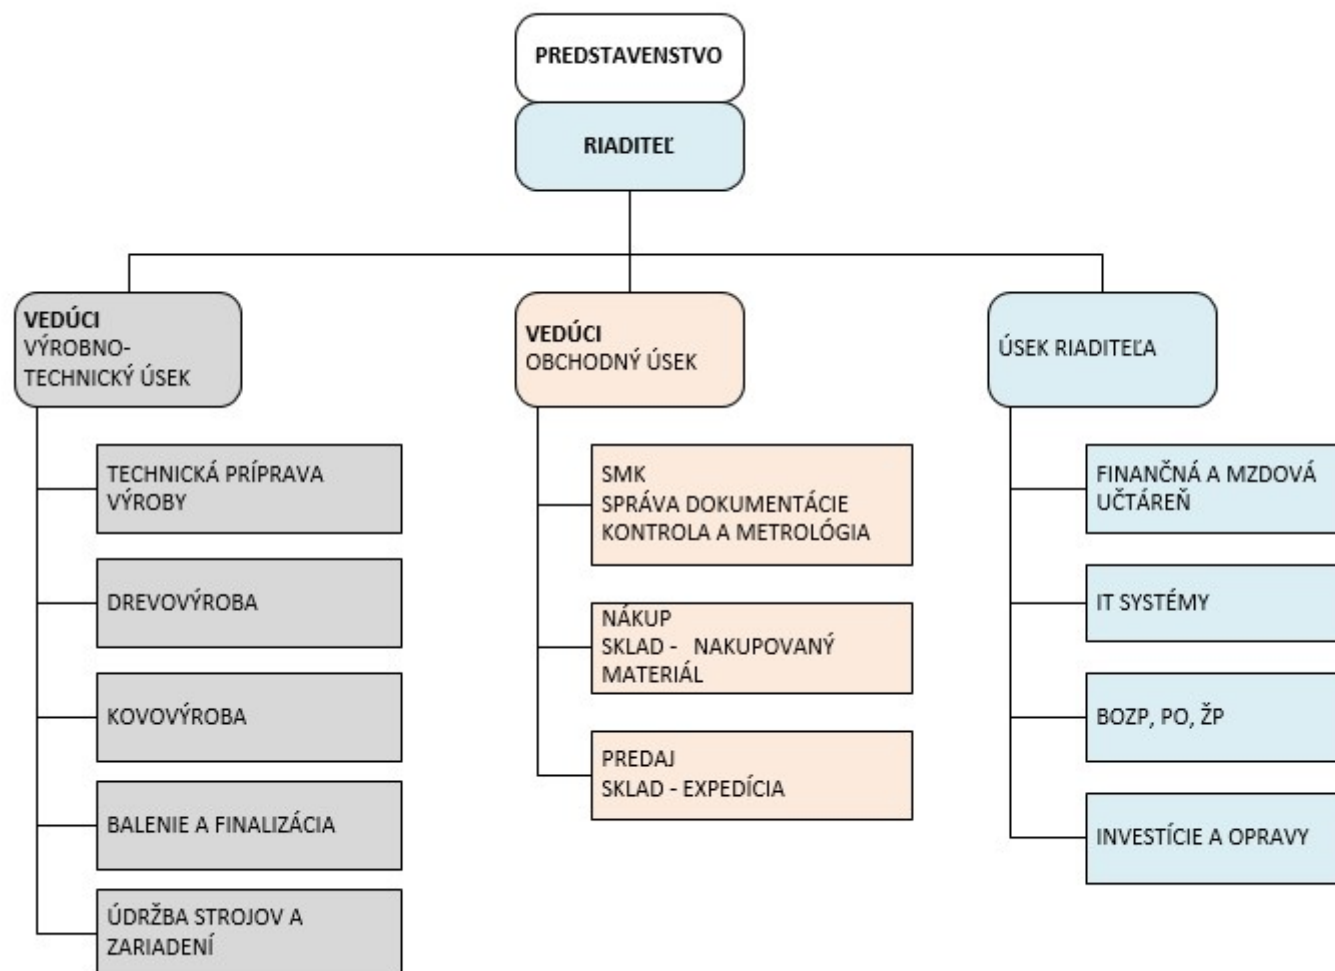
PREDSTAVENSTVO

RIADITEĽ

VEDÚCI
VÝROBNO-TECHNICKÝ ÚSEK

TECHNICKÁ PRÍPRAVA VÝROBY

DREVOVÝROBA

KOVOVÝROBA

BALENIE A FINALIZÁCIA

ÚDRŽBA STROJOV A ZARIADENÍ

VEDÚCI
OBCHODNÝ ÚSEK

SMK
SPRÁVA DOKUMENTÁCIE
KONTROLA A METROLÓGIA

NÁKUP
SKLAD - NAKUPOVANÝ MATERIÁL

PREDAJ
SKLAD - EXPEDÍCIA

ÚSEK RIADITEĽA

FINANČNÁ A MZDOVÁ UČTÁREŇ

IT SYSTÉMY

BOZP, PO, ŽP

INVESTÍCIE A OPRAVY